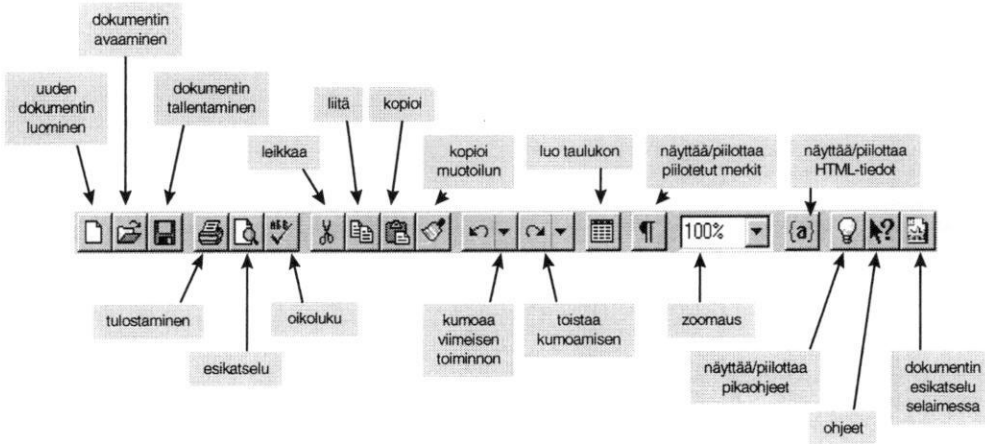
dokumentin avaaminen

uuden dokumentin luominen

dokumentin tallentaminen

liitä

kopioi

leikkaa

kopioi muotoilun

luo taulukon

näyttää/piilottaa piilotetut merkit

näyttää/piilottaa HTML-tiedot

100%

{a}

tulostaminen

esikatselu

oikoluku

kumoaa viimeisen toiminnon

toistaa kumoamisen

zoomaus

näyttää/piilottaa pikaohjeet

ohjeet

dokumentin esikatselu selaimessa